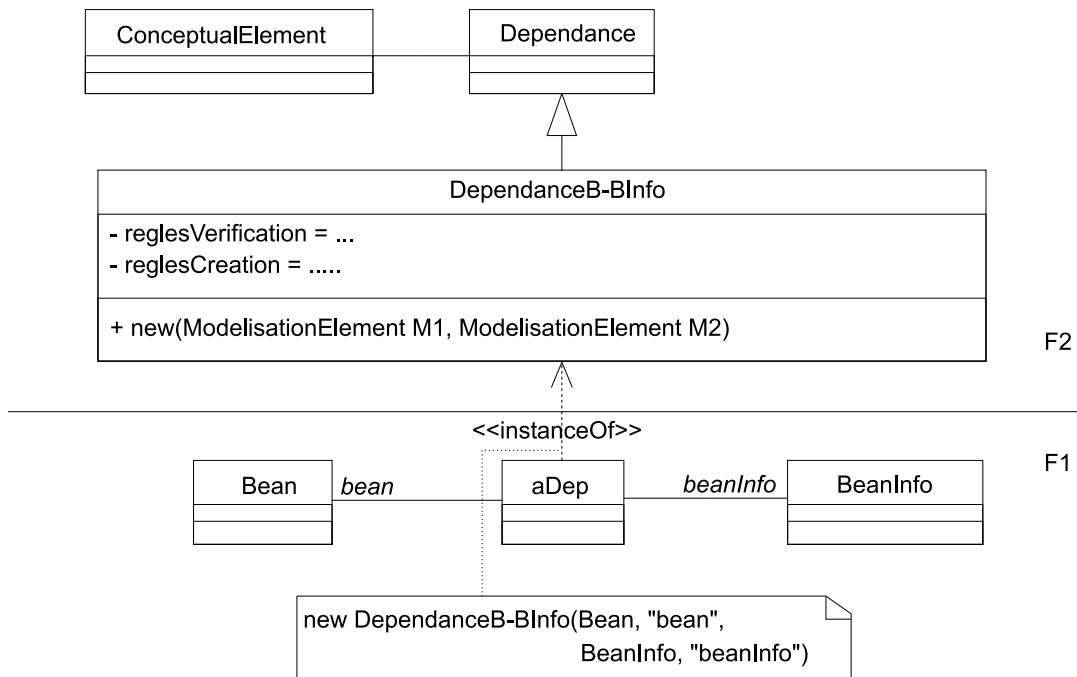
ConceptualElement

Dependance

DependanceB-BInfo

- reglesVerification = ...
- reglesCreation = .....

+ new(ModelisationElement M1, ModelisationElement M2)

F2

<<instanceOf>>

F1

Bean

bean

aDep

beanInfo

BeanInfo

new DependanceB-BInfo(Bean, "bean", BeanInfo, "beanInfo")